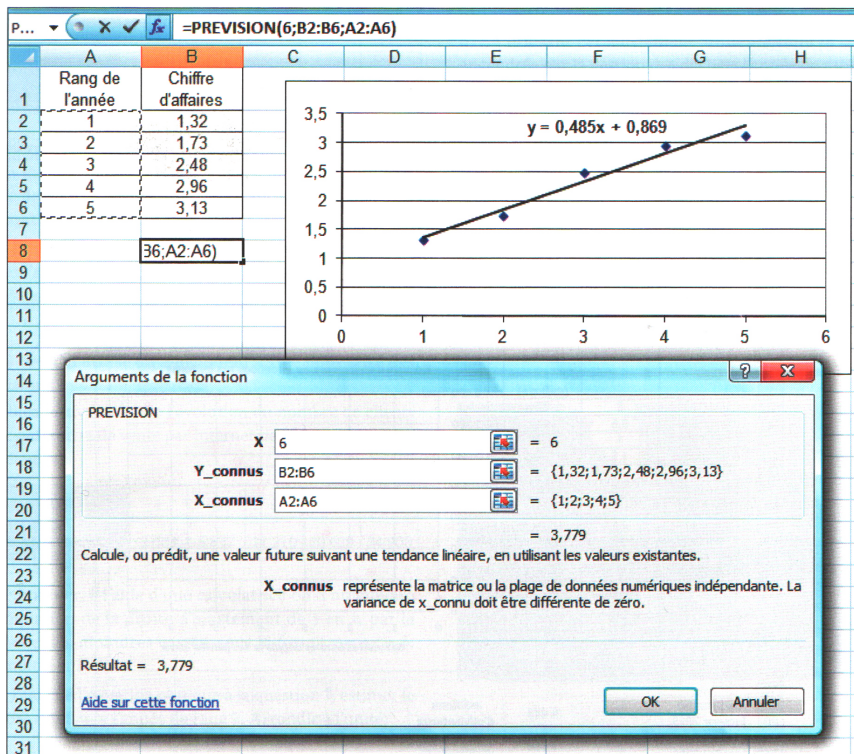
P... =PREVISION(6;B2:B6;A2:A6)

| | A | B | C | D | E | F | G | H |
|---|---|---|---|---|---|---|---|---|
| 1 | Rang de l'année | Chiffre d'affaires | | | | | | |
| 2 | 1 | 1,32 | | | | | | |
| 3 | 2 | 1,73 | | | | | | |
| 4 | 3 | 2,48 | | | | | | |
| 5 | 4 | 2,96 | | | | | | |
| 6 | 5 | 3,13 | | | | | | |
| 7 | | | | | | | | |
| 8 | | 36;A2:A6) | | | | | | |

y = 0,485x + 0,869

3,5
3
2,5
2
1,5
1
0,5
0
0 1 2 3 4 5 6

9 10 11 12 13 14 15 16 17 18 19 20 21 22 23 24 25 26 27 28 29 30 31

Arguments de la fonction

PREVISION

X 6 = 6

Y_connus B2:B6 = {1,32;1,73;2,48;2,96;3,13}

X_connus A2:A6 = {1;2;3;4;5}

= 3,779

Calcule, ou prédit, une valeur future suivant une tendance linéaire, en utilisant les valeurs existantes.

X_connus représente la matrice ou la plage de données numériques indépendante. La variance de x_connu doit être différente de zéro.

Résultat = 3,779

Aide sur cette fonction

OK Annuler